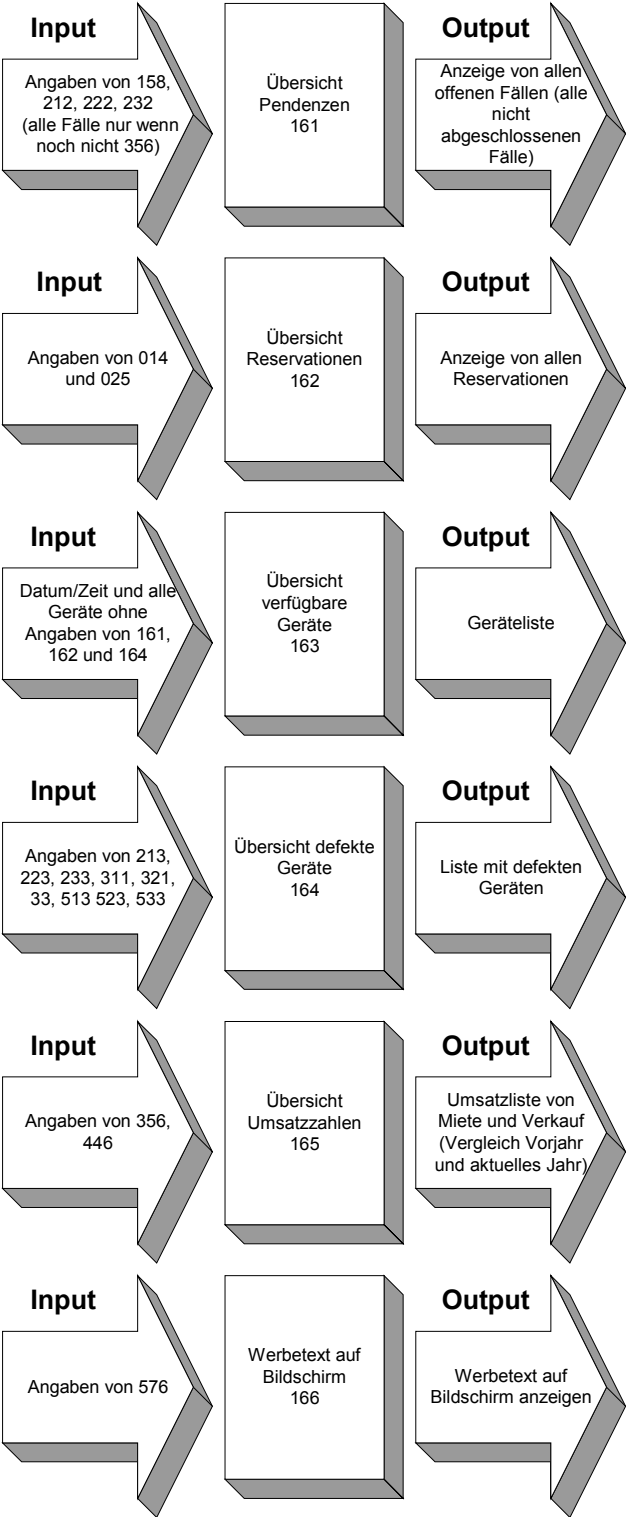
Input

Angaben von 158, 212, 222, 232 (alle Fälle nur wenn noch nicht 356)

Übersicht Pendenzen 161

Output

Anzeige von allen offenen Fällen (alle nicht abgeschlossenen Fälle)

Input

Angaben von 014 und 025

Übersicht Reservationen 162

Output

Anzeige von allen Reservationen

Input

Datum/Zeit und alle Geräte ohne Angaben von 161, 162 und 164

Übersicht verfügbare Geräte 163

Output

Geräteliste

Input

Angaben von 213, 223, 233, 311, 321, 33, 513 523, 533

Übersicht defekte Geräte 164

Output

Liste mit defekten Geräten

Input

Angaben von 356, 446

Übersicht Umsatzzahlen 165

Output

Umsatzliste von Miete und Verkauf (Vergleich Vorjahr und aktuelles Jahr)

Input

Angaben von 576

Werbetext auf Bildschirm 166

Output

Werbetext auf Bildschirm anzeigen